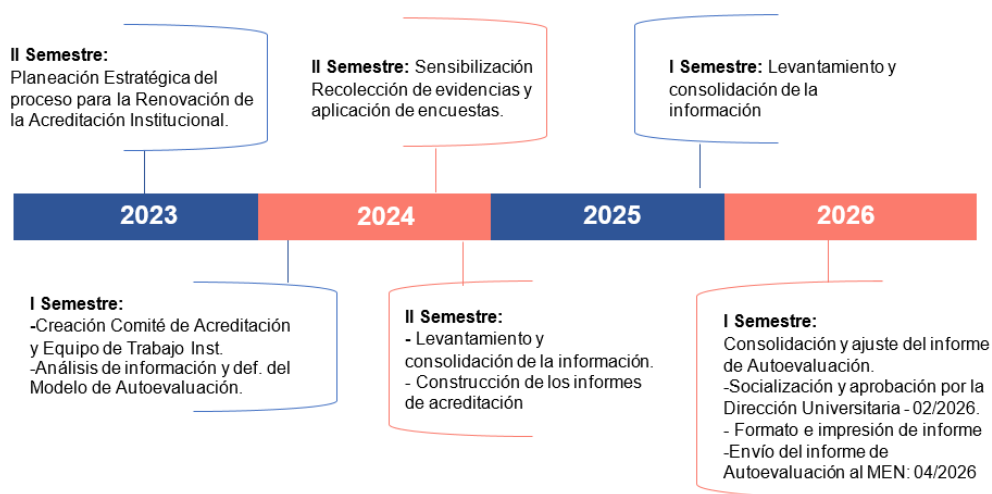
II Semestre:
Planeación Estratégica del proceso para la Renovación de la Acreditación Institucional.

II Semestre: Sensibilización Recolección de evidencias y aplicación de encuestas.

I Semestre: Levantamiento y consolidación de la información

2023

2024

2025

2026

I Semestre:
-Creación Comité de Acreditación y Equipo de Trabajo Inst.
-Análisis de información y def. del Modelo de Autoevaluación.

II Semestre:
- Levantamiento y consolidación de la información.
- Construcción de los informes de acreditación

I Semestre:
Consolidación y ajuste del informe de Autoevaluación.
-Socialización y aprobación por la Dirección Universitaria - 02/2026.
- Formato e impresión de informe
-Envío del informe de Autoevaluación al MEN: 04/2026